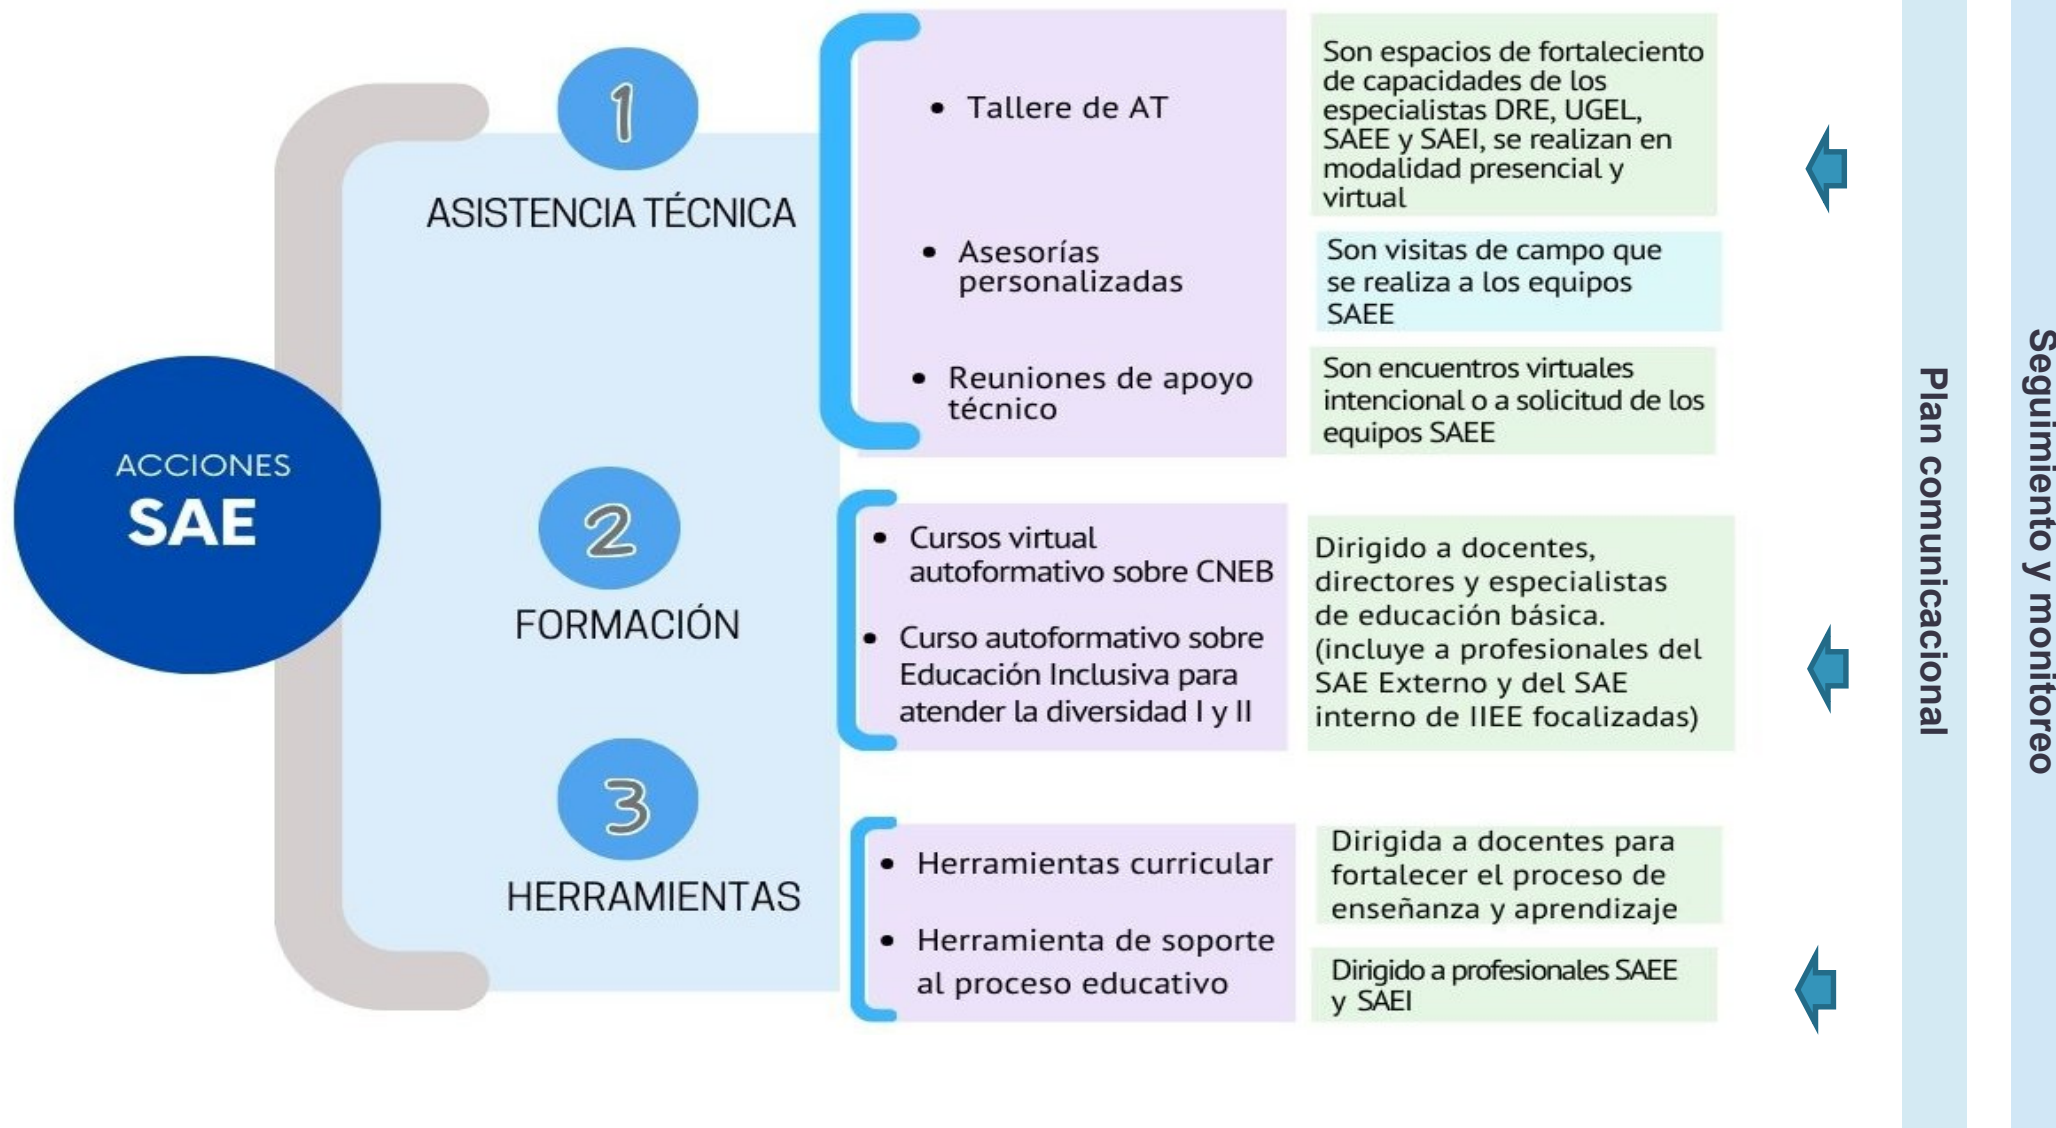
ACCIONES
SAE

1
ASISTENCIA TÉCNICA

• Tallere de AT

Son espacios de fortaleciento de capacidades de los especialistas DRE, UGEL, SAEE y SAEI, se realizan en modalidad presencial y virtual

• Asesorías personalizadas

Son visitas de campo que se realiza a los equipos SAEE

• Reuniones de apoyo técnico

Son encuentros virtuales intencional o a solicitud de los equipos SAEE

2
FORMACIÓN

• Cursos virtual autoformativo sobre CNEB

• Curso autoformativo sobre Educación Inclusiva para atender la diversidad I y II

Dirigido a docentes, directores y especialistas de educación básica. (incluye a profesionales del SAE Externo y del SAE interno de IIEE focalizadas)

3
HERRAMIENTAS

• Herramientas curricular

Dirigida a docentes para fortalecer el proceso de enseñanza y aprendizaje

• Herramienta de soporte al proceso educativo

Dirigido a profesionales SAEE y SAEI

Plan comunicacional

Seguimiento y monitoreo